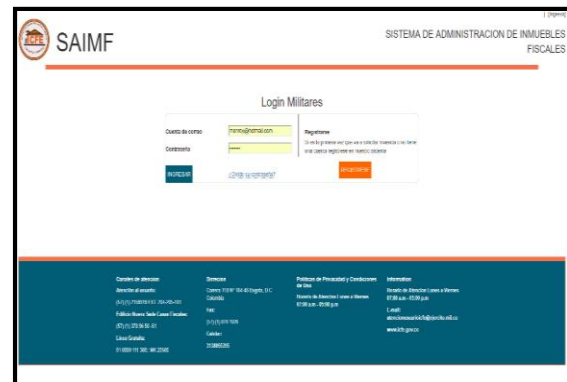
| [Ingresar]

SAIMF

SISTEMA DE ADMINISTRACION DE INMUEBLES FISCALES

Login Militares

Cuenta de correo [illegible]@hotmail.com

Contraseña ••••••

INGRESAR

¿Olvidó su contraseña?

Registrese

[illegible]

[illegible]

Canales de atencion

Atención al usuario:

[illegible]

Edificio Nueva Sede Casas Fiscales:

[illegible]

Línea Gratuita:

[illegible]

Dirección

Carrera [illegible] Bogotá, D.C. Colombia

Fax:

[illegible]

Celular:

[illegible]

Políticas de Privacidad y Condiciones de Uso

Horario de Atención Lunes a Viernes 07:00 a.m - 05:00 p.m

Información

Horario de Atención Lunes a Viernes 07:00 a.m - 05:00 p.m

E-mail:

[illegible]

www.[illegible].gov.co